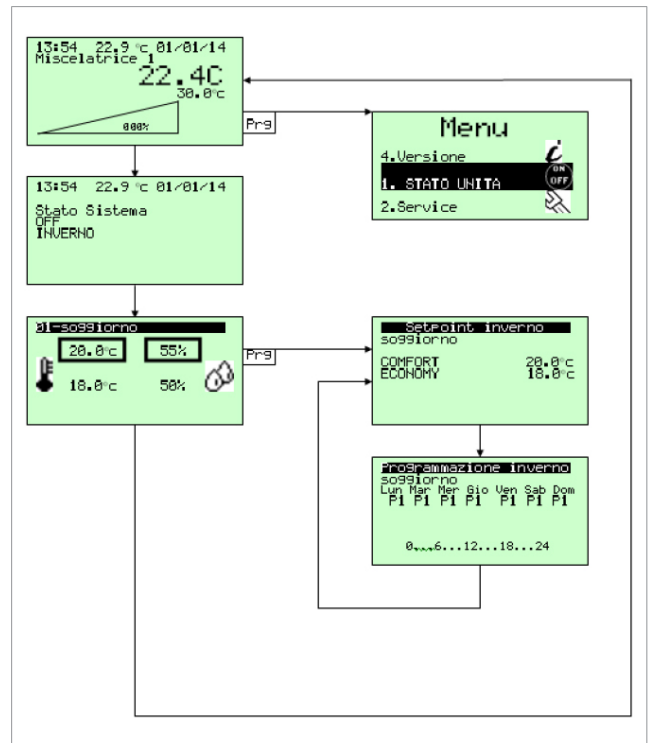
13:54 22.9 °c 01/01/14
Miscelatrice 1
22.4C
30.0°c
000%

Prg

Menu
4.Versione
1. STATO UNITA
2.Service
ON
OFF

13:54 22.9 °c 01/01/14
Stato Sistema
OFF
INVERNO

01-soggiorno
20.0°c
55%
18.0°c
50%

Prg

Setpoint inverno
soggiorno
COMFORT 20.0°c
ECONOMY 18.0°c

Programmazione inverno
soggiorno

| Lun | Mar | Mer | Gio | Ven | Sab | Dom |
|---|---|---|---|---|---|---|
| P1 | P1 | P1 | P1 | P1 | P1 | P1 |

0....6...12...18...24